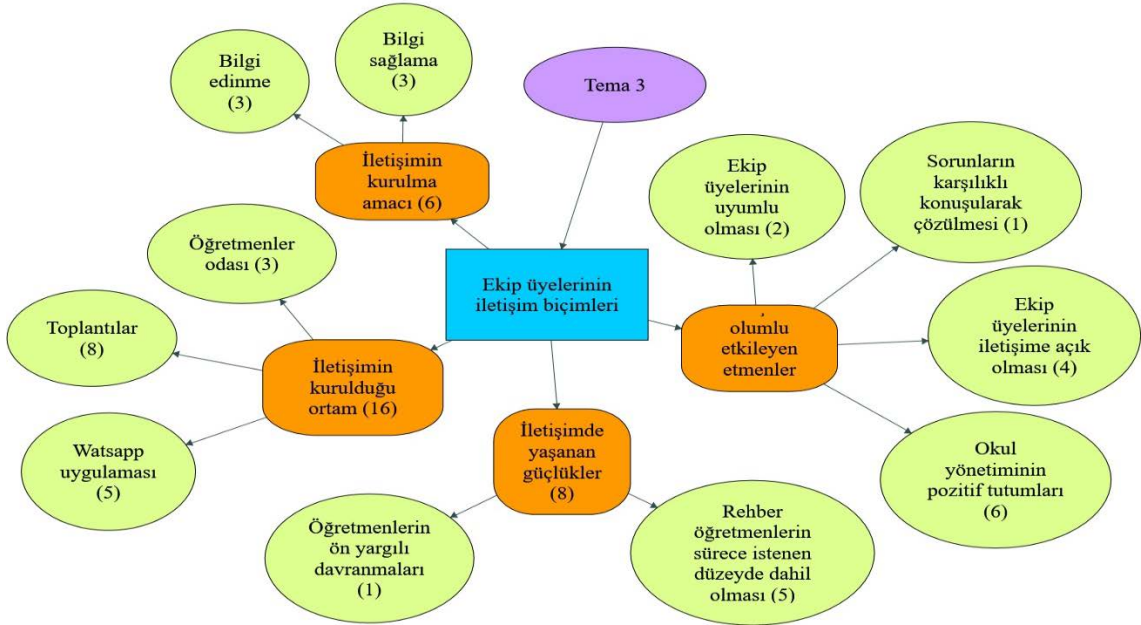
Bilgi edinme (3)

Bilgi sağlama (3)

Tema 3

İletişimin kurulma amacı (6)

Ekip üyelerinin uyumlu olması (2)

Sorunların karşılıklı konuşularak çözülmesi (1)

Öğretmenler odası (3)

Ekip üyelerinin iletişim biçimleri

Toplantılar (8)

' olumlu etkileyen etmenler

Ekip üyelerinin iletişime açık olması (4)

İletişimin kurulduğu ortam (16)

Watsapp uygulaması (5)

İletişimde yaşanan güçlükler (8)

Okul yönetiminin pozitif tutumları (6)

Öğretmenlerin ön yargılı davranmaları (1)

Rehber öğretmenlerin sürece istenen düzeyde dahil olması (5)